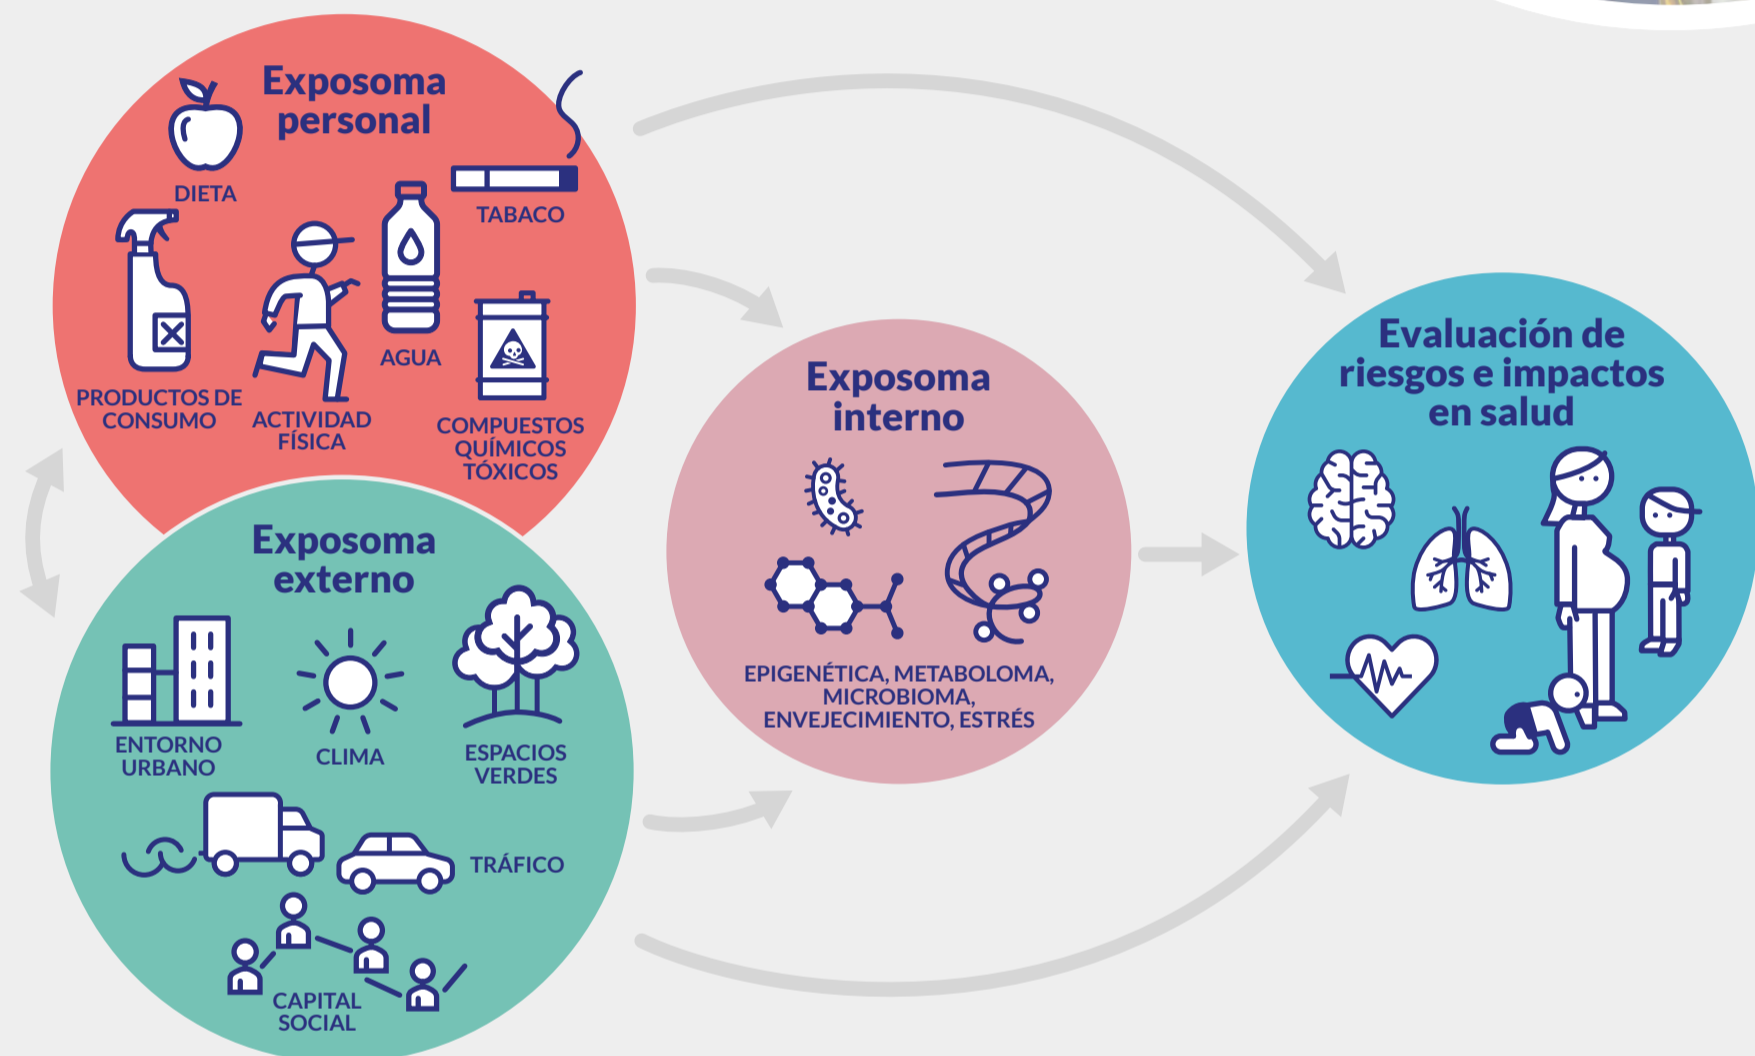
Exposoma personal

DIETA

TABACO

PRODUCTOS DE CONSUMO

ACTIVIDAD FÍSICA

AGUA

COMPUESTOS QUÍMICOS TÓXICOS

Exposoma externo

ENTORNO URBANO

CLIMA

ESPACIOS VERDES

TRÁFICO

CAPITAL SOCIAL

Exposoma interno

EPIGENÉTICA, METABOLOMA, MICROBIOMA, ENVEJECIMIENTO, ESTRÉS

Evaluación de riesgos e impactos en salud